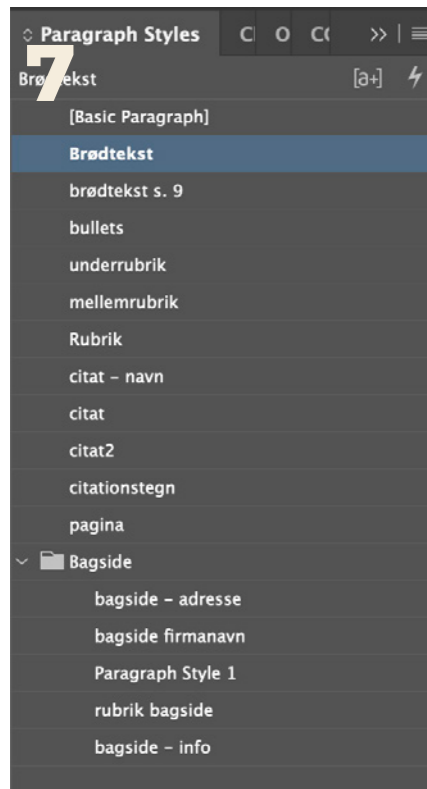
Paragraph Styles C O C( >>

7

Brø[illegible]ekst [a+]

[Basic Paragraph]

Brødtekst

brødtekst s. 9

bullets

underrubrik

mellemrubrik

Rubrik

citat - navn

citat

citat2

citationstegn

pagina

Bagside

bagside - adresse

bagside firmanavn

Paragraph Style 1

rubrik bagside

bagside - info